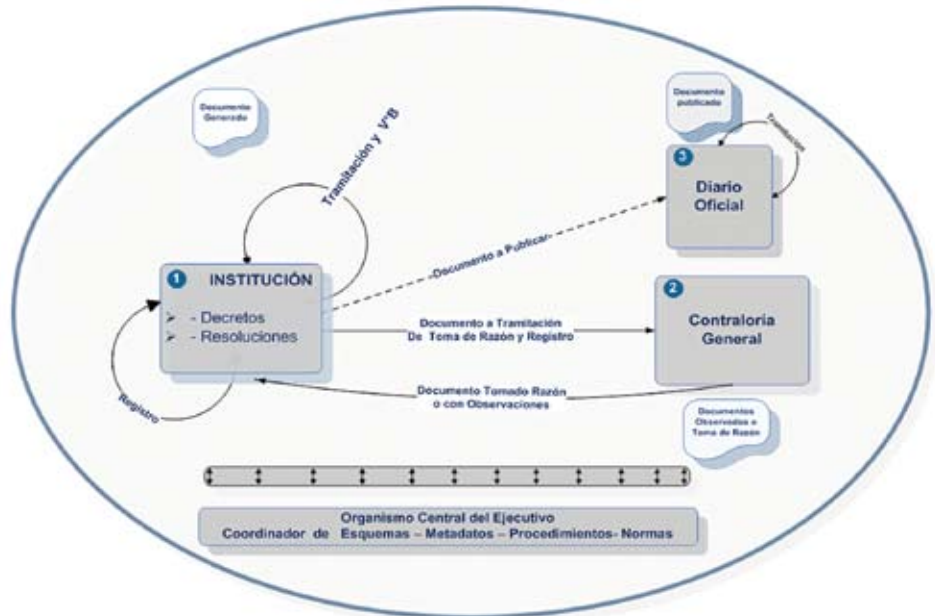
Documento Generado

Tramitación y V°B

Documento publicado

Tramitación

3 Diario Oficial

Documento a Publicar

1 INSTITUCIÓN

- Decretos
- Resoluciones

Documento a Tramitación De Toma de Razón y Registro

2 Contraloría General

Documento Tomado Razón o con Observaciones

Registro

Documentos Observados o Toma de Razón

Organismo Central del Ejecutivo
Coordinador de Esquemas – Metadatos – Procedimientos- Normas